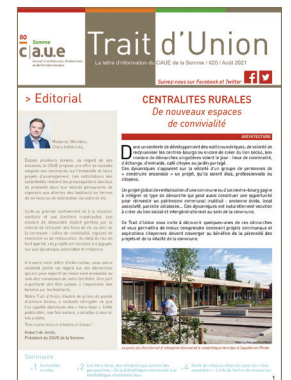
80 Somme c.a.u.e

Conseil d'architecture, d'urbanisme et de l'environnement

Trait d'Union

La lettre d'information du CAUE de la Somme / 620 / Août 2021

Suivez-nous sur Facebook et Twitter

> Editorial

Madame, Monsieur, Chers Adhérents,

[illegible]

CENTRALITES RURALES

De nouveaux espaces de convivialité

ARCHITECTURE

Dans un contexte de développement des outils numériques, de volonté de redynamiser les centres-bourgs au cœur de créer du lien social, bon nombre de démarches singulières voient le jour : lieux de convivialité, d'échange, d'entraide, café citoyen ou jardin partagé.

Ces dynamiques s'appuient sur la volonté d'un groupe de personnes de « construire ensemble » un projet, qu'il soient élus, professionnels ou citoyens.

Un projet global de revitalisation d'une commune ou d'un centre-bourg porte à intégrer ce type de démarche qui peut aussi constituer une opportunité pour rénover un patrimoine communal mobilisé : ancienne école, local associatif, paroisse désaffectée... Des dynamiques qui nécessitent une écoute des contextes à créer du lien social et intergénérationnel au sein de la commune.

Ce Trait d'Union vous invite à découvrir quelques-unes de ces démarches et vous permettra de mieux comprendre comment projets commerciaux et associatifs peuvent donner davantage au bénéfice de la pérennité des projets et de la vitalité de la commune.

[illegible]

Sommaire

1 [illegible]

2 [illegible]

3 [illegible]

1